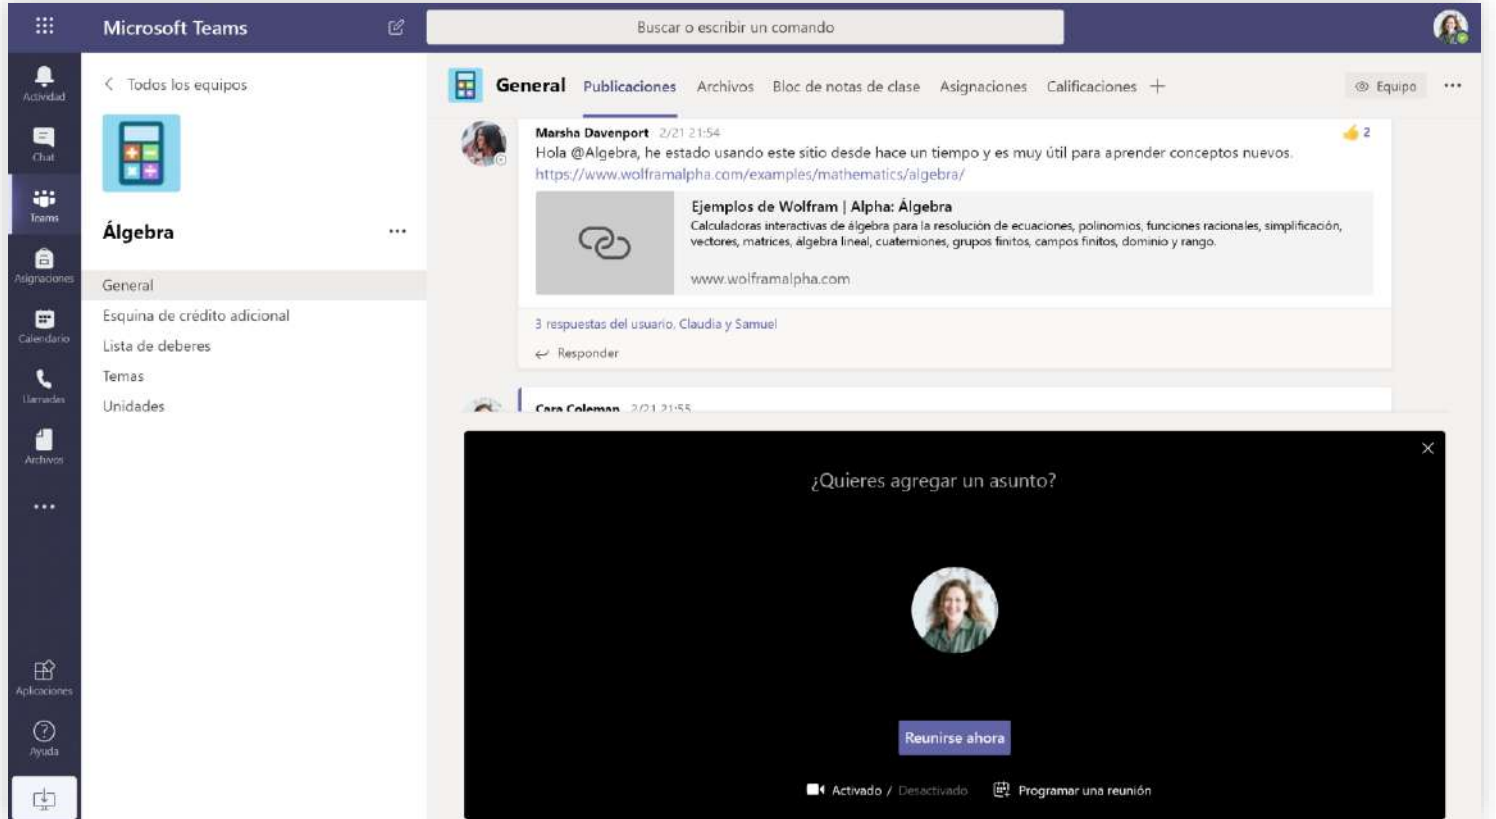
Microsoft Teams

Buscar o escribir un comando

Actividad
Chat
Teams
Asignaciones
Calendario
Llamadas
Archivos
...
Aplicaciones
Ayuda

< Todos los equipos

Álgebra ...

General
Esquina de crédito adicional
Lista de deberes
Temas
Unidades

General Publicaciones Archivos Bloc de notas de clase Asignaciones Calificaciones +

Equipo ...

Marsha Davenport 2/21 21:54
Hola @Algebra, he estado usando este sitio desde hace un tiempo y es muy útil para aprender conceptos nuevos.
https://www.wolframalpha.com/examples/mathematics/algebra/

2

Ejemplos de Wolfram | Alpha: Álgebra
Calculadoras interactivas de álgebra para la resolución de ecuaciones, polinomios, funciones racionales, simplificación, vectores, matrices, algebra lineal, cuaterniones, grupos finitos, campos finitos, dominio y rango.

www.wolframalpha.com

3 respuestas del usuario, Claudia y Samuel

Responder

Cara Coleman 2/21 21:55

¿Quieres agregar un asunto?

Reunirse ahora

Activado / Desactivado Programar una reunión